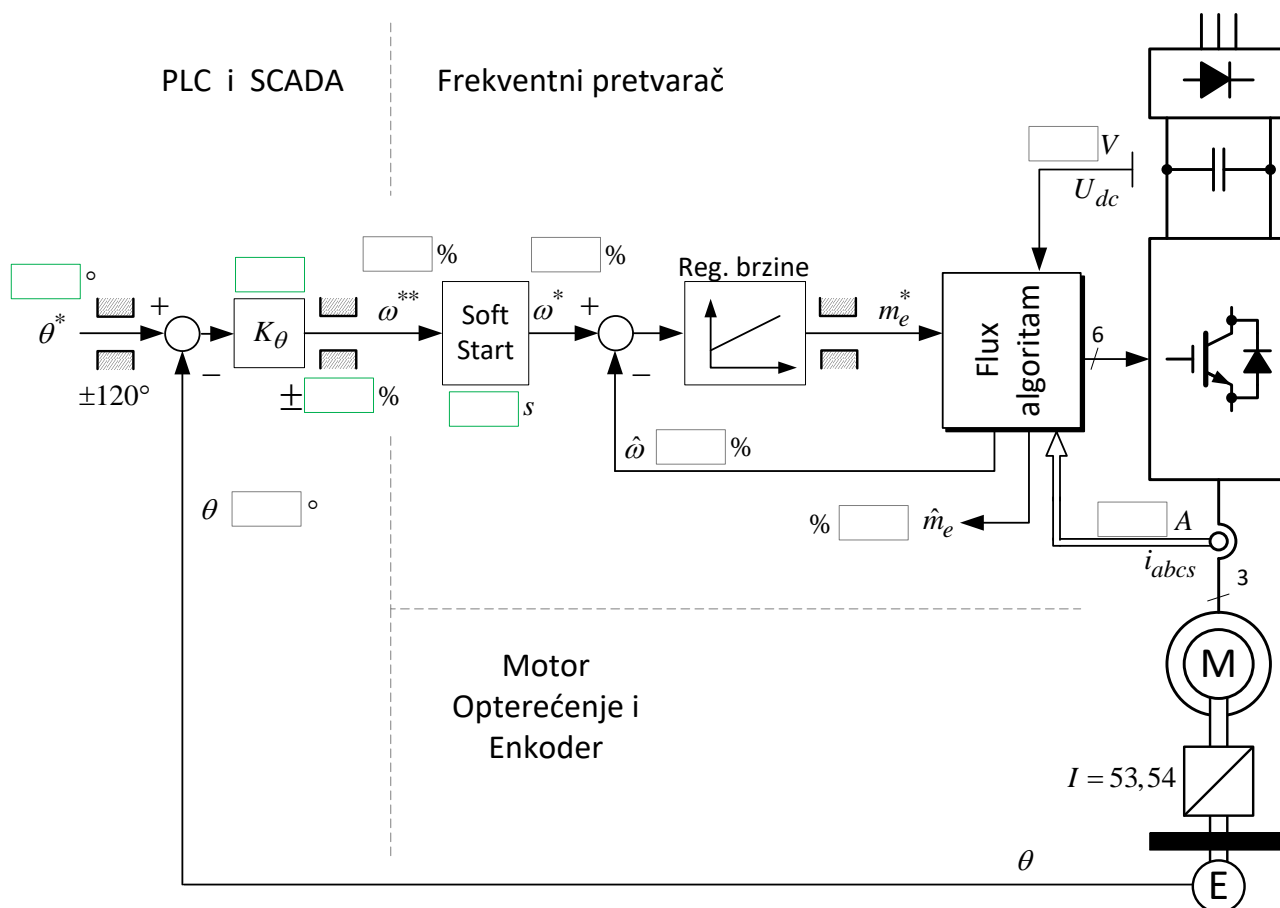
PLC i SCADA

Frekventni pretvarač

$V$

$U_{dc}$

$°$

$\theta^*$

$+$

$-$

$\pm 120°$

$K_\theta$

$\pm$ %

$\omega^{**}$

%

Soft Start

$s$

$\omega^*$

%

$+$

$-$

Reg. brzine

$m_e^*$

Flux algoritam

6

$\hat{\omega}$ %

$\theta$ $°$

% $\hat{m}_e$

$A$

$i_{abcs}$

3

Motor Opterećenje i Enkoder

M

$I = 53,54$

$\theta$

E